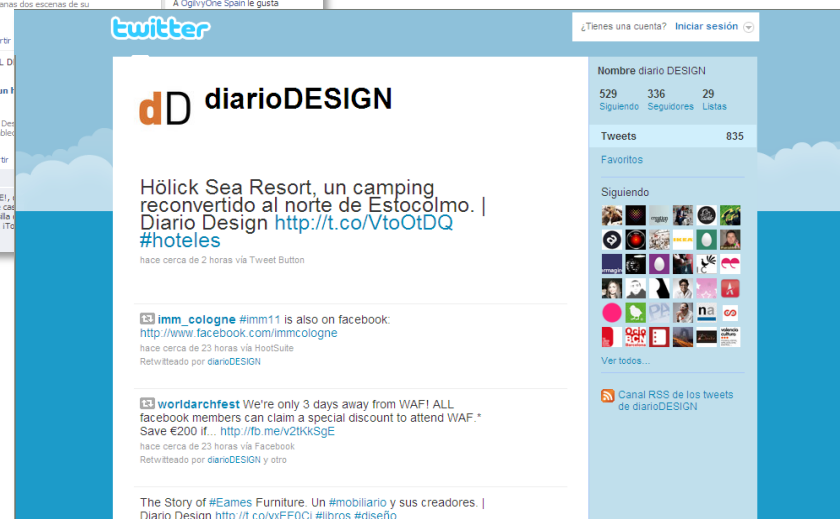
anas dos escenas de su

A OgilvyOne Spain le gusta

twitter

¿Tienes una cuenta? Iniciar sesión

dD diarioDESIGN

Hölick Sea Resort, un camping reconvertido al norte de Estocolmo. | Diario Design http://t.co/VtoOtDQ #hoteles

hace cerca de 2 horas vía Tweet Button

imm_cologne #imm11 is also on facebook: http://www.facebook.com/immcologne

hace cerca de 23 horas vía HootSuite

Retwitteado por diarioDESIGN

worldarchfest We're only 3 days away from WAF! ALL facebook members can claim a special discount to attend WAF.* Save €200 if... http://fb.me/v2tKkSgE

hace cerca de 23 horas vía Facebook

Retwitteado por diarioDESIGN y otro

The Story of #Eames Furniture. Un #mobiliario y sus creadores. | Diario Design http://t.co/yxEF0Ci #libros #diseño

Nombre diario DESIGN

529 Siguiendo
336 Seguidores
29 Listas

Tweets 835

Favoritos

Siguiendo

Ver todos...

Canal RSS de los tweets de diarioDESIGN